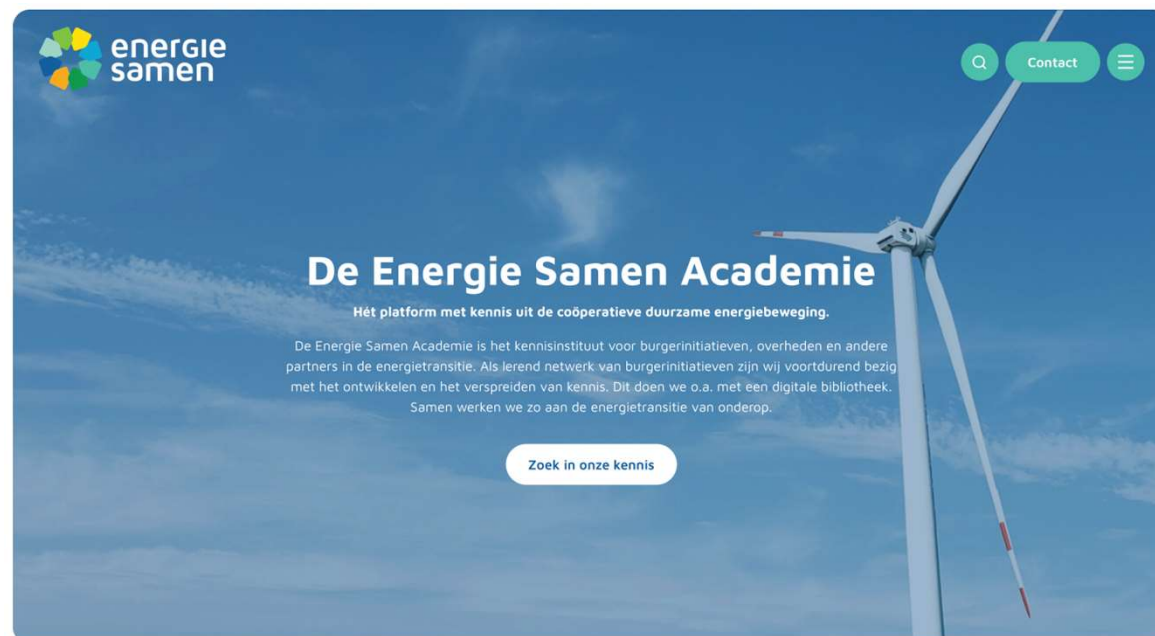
energie samen

Contact

De Energie Samen Academie

Hét platform met kennis uit de coöperatieve duurzame energiebeweging.

De Energie Samen Academie is het kennisinstituut voor burgerinitiatieven, overheden en andere partners in de energietransitie. Als lerend netwerk van burgerinitiatieven zijn wij voortdurend bezig met het ontwikkelen en het verspreiden van kennis. Dit doen we o.a. met een digitale bibliotheek. Samen werken we zo aan de energietransitie van onderop.

Zoek in onze kennis